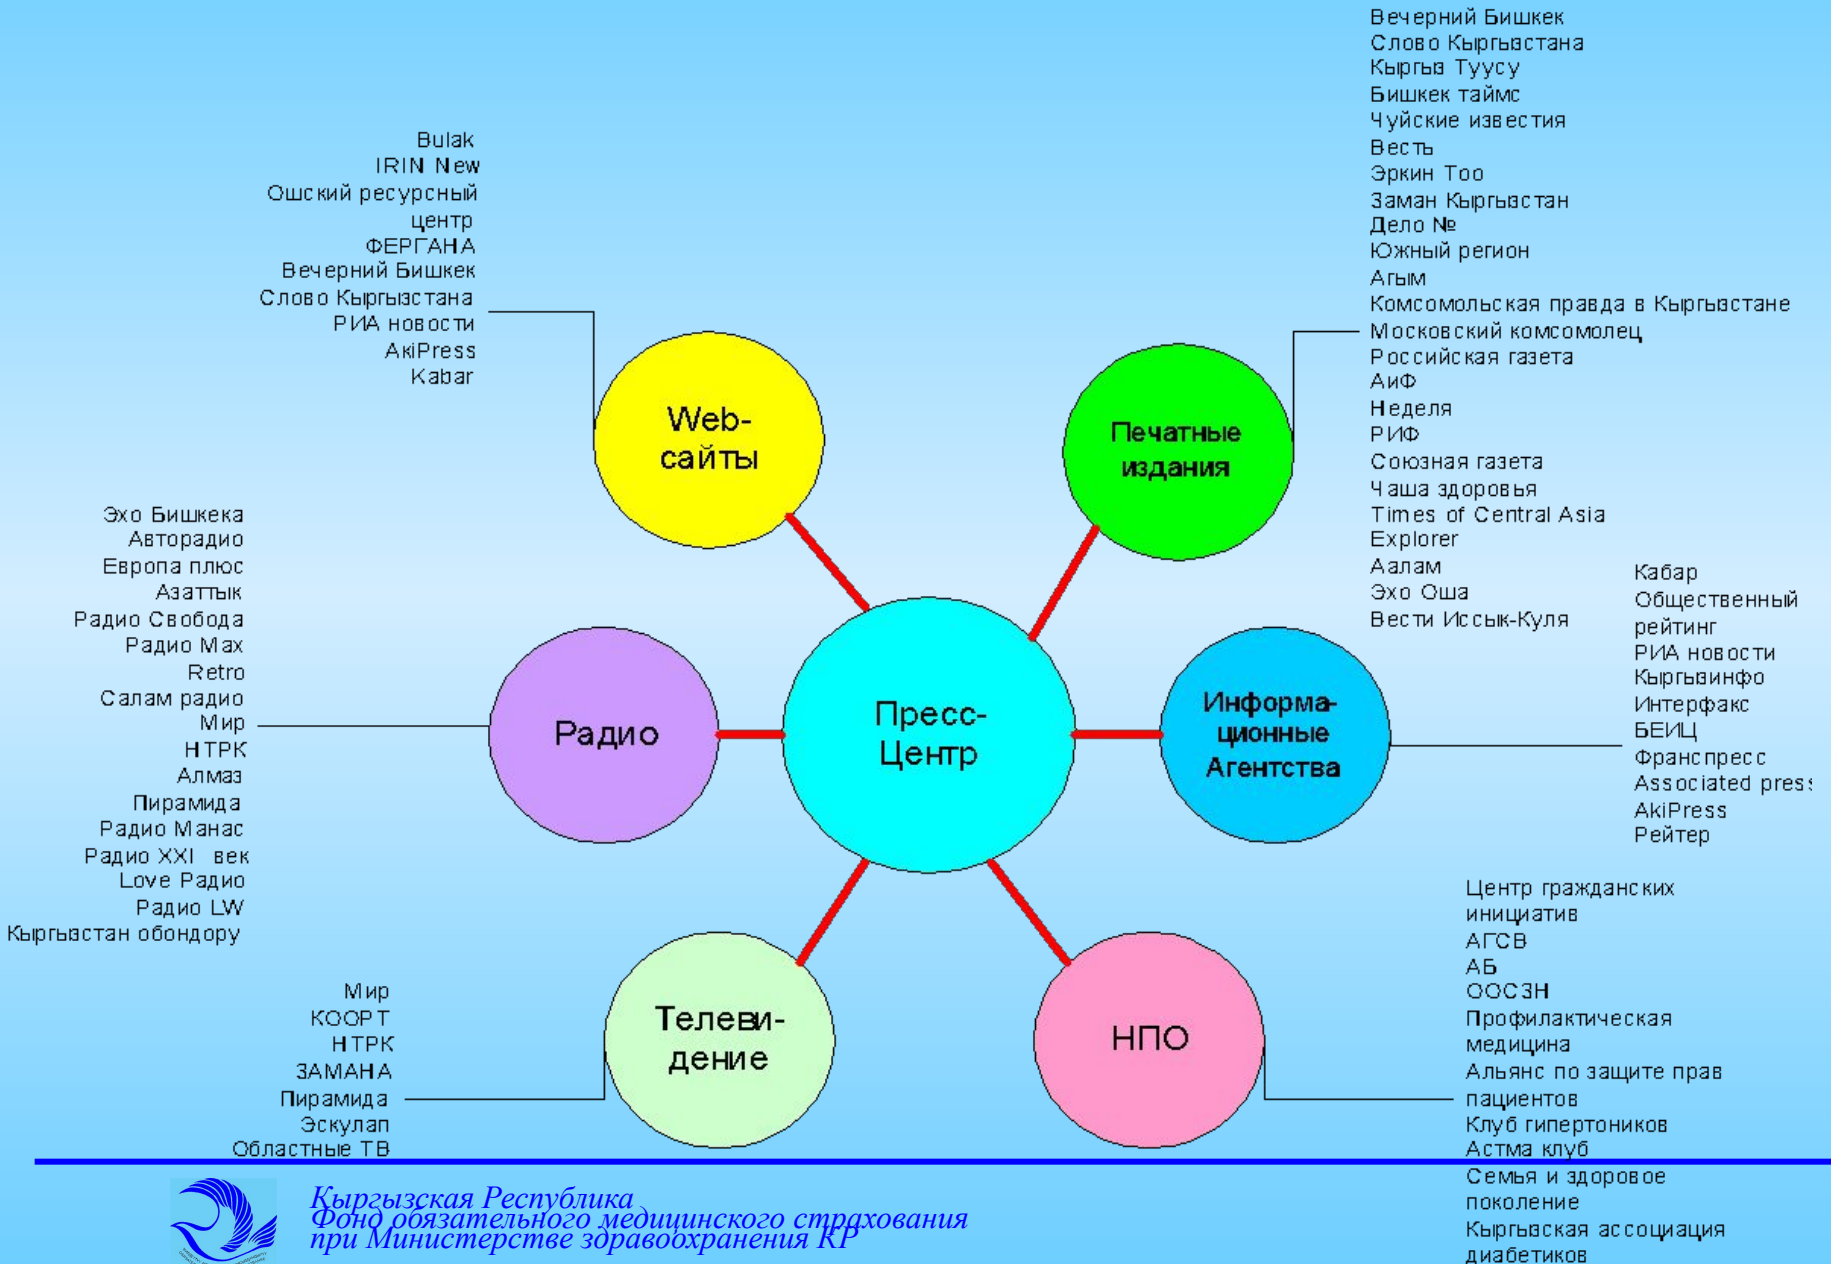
Bulak
IRIN New
Ошский ресурсный центр
ФЕРГАНА
Вечерний Бишкек
Слово Кыргызстана
РИА новости
AkiPress
Kabar

Web-сайты

Вечерний Бишкек
Слово Кыргызстана
Кыргыз Туусу
Бишкек таймс
Чуйские известия
Весть
Эркин Тоо
Заман Кыргызстан
Дело №
Южный регион
Агым
Комсомольская правда в Кыргызстане
Московский комсомолец
Российская газета
АиФ
Неделя
РИФ
Союзная газета
Чаша здоровья
Times of Central Asia
Explorer
Аалам
Эхо Оша
Вести Иссык-Куля

Печатные издания

Эхо Бишкека
Авторадио
Европа плюс
Азаттык
Радио Свобода
Радио Max
Retro
Салам радио
Мир
НТРК
Алмаз
Пирамида
Радио Манас
Радио XXI век
Love Радио
Радио LW
Кыргызстан обондору

Радио

Пресс-Центр

Информационные Агентства

Кабар
Общественный рейтинг
РИА новости
Кыргызинфо
Интерфакс
БЕИЦ
Франспресс
Associated pres
AkiPress
Рейтер

Мир
КООРТ
НТРК
ЗАМАНА
Пирамида
Эскулап
Областные ТВ

Телевидение

НПО

Центр гражданских инициатив
АГСВ
АБ
ООСЗН
Профилактическая медицина
Альянс по защите прав пациентов
Клуб гипертоников
Астма клуб
Семья и здоровое поколение
Кыргызская ассоциация диабетиков

Кыргызская Республика
Фонд обязательного медицинского страхования
при Министерстве здравоохранения КР